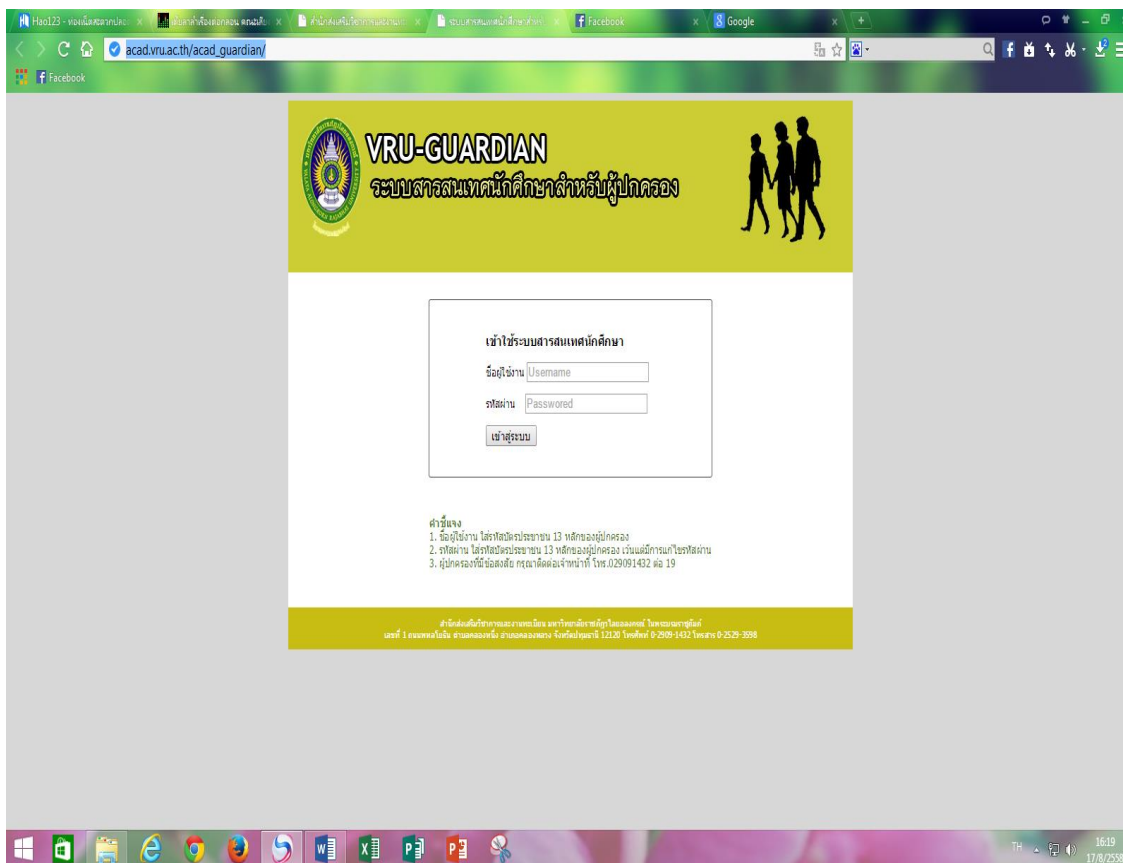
Hao123 - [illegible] × | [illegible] × | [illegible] × | ระบบสารสนเทศนักศึกษาสำหรับ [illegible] × | Facebook × | Google ×

acad.vru.ac.th/acad_guardian/

Facebook

VRU-GUARDIAN
ระบบสารสนเทศนักศึกษาสำหรับผู้ปกครอง

เข้าใช้ระบบสารสนเทศนักศึกษา
ชื่อผู้ใช้งาน Username
รหัสผ่าน Password
เข้าสู่ระบบ

คำชี้แจง
1. ชื่อผู้ใช้งาน ใส่รหัสบัตรประชาชน 13 หลักของผู้ปกครอง
2. รหัสผ่าน ใส่รหัสบัตรประชาชน 13 หลักของผู้ปกครอง เว้นแต่มีการแก้ไขรหัสผ่าน
3. ผู้ปกครองที่มีข้อสงสัย กรุณาติดต่อเจ้าหน้าที่ โทร.029091432 ต่อ 19

สำนักส่งเสริมวิชาการและงานทะเบียน มหาวิทยาลัยราชภัฏวไลยอลงกรณ์ ในพระบรมราชูปถัมภ์
เลขที่ 1 ถนนพหลโยธิน ตำบลคลองหนึ่ง อำเภอคลองหลวง จังหวัดปทุมธานี 12120 โทรศัพท์ 0-2909-1432 โทรสาร 0-2529-3598

TH 16:19 17/8/2558